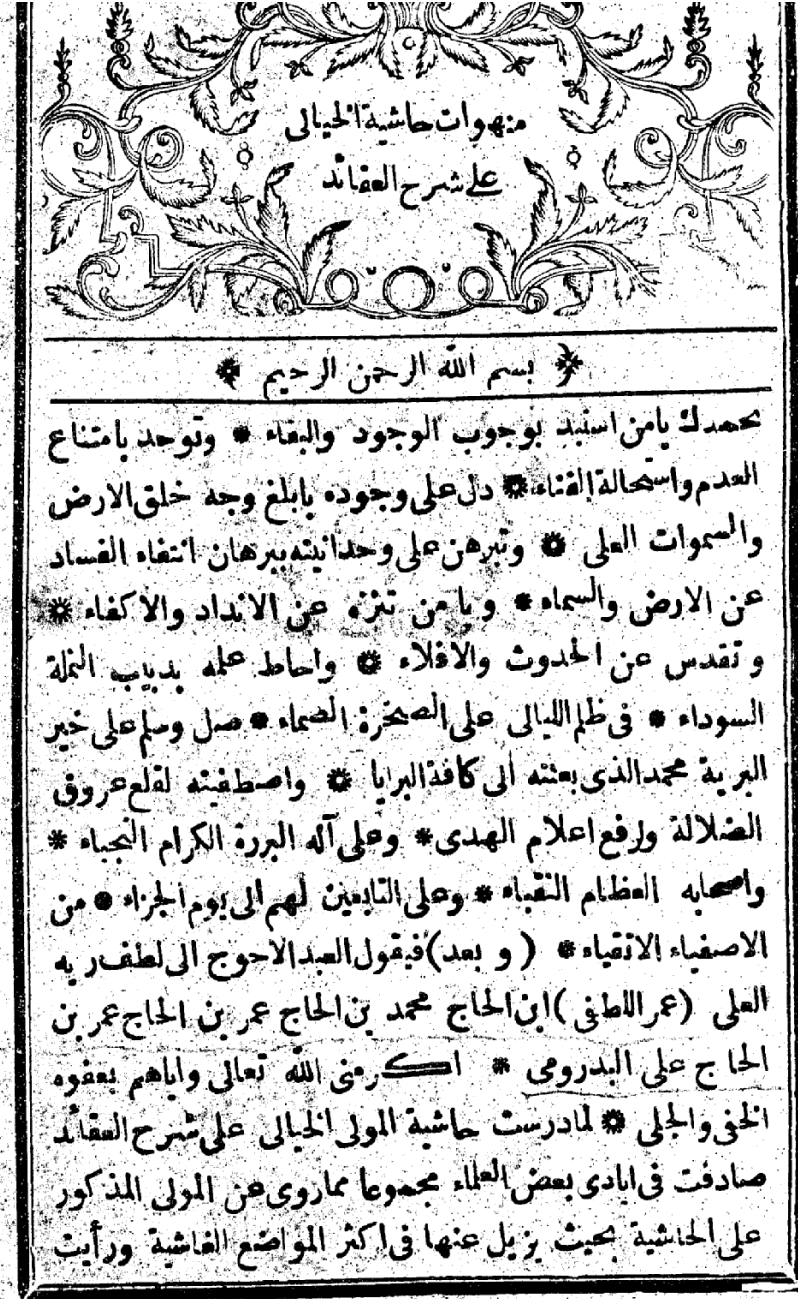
منهوات حاشية الخيالى
على شرح العقائد

بسم الله الرحمن الرحيم

نحمدك يامن استبد بوجوب الوجود والبقاء * وتوحد بامتناع العدم واستحالة الفناء * دل على وجوده بابلغ وجه خلق الارض والسموات العلى * وتبرهن على وحدانيته ببرهان انتفاء الفساد عن الارض والسماء * ويا من تنزه عن الانداد والاكفاء * و تقدس عن الحدوث والافلاء * واحاط علمه بدبيب النملة السوداء * فى ظلم الليالى على الصخرة الصماء * صل وسلم على خير البرية محمد الذى بعثته الى كافة البرايا * واصطفيته لقلع عروق الضلالة ولرفع اعلام الهدى * وعلى آله البررة الكرام النجباء * واصحابه العظام النقباء * وعلى التابعين لهم الى يوم الجزاء * من الاصفياء الاتقياء * (و بعد) فيقول العبد الاحوج الى لطف ربه العلى (عمر اللطفى) ابن الحاج محمد بن الحاج عمر بن الحاج على البدرومى * اكرمنى الله تعالى واياهم بعفوه الخفى والجلى * لما درست حاشية المولى الخيالى على شرح العقائد صادفت فى ايادى بعض العلماء مجموعا مما روى عن المولى المذكور على الحاشية بحيث يزيل عنها فى اكثر المواضع الغاشية ورأيت